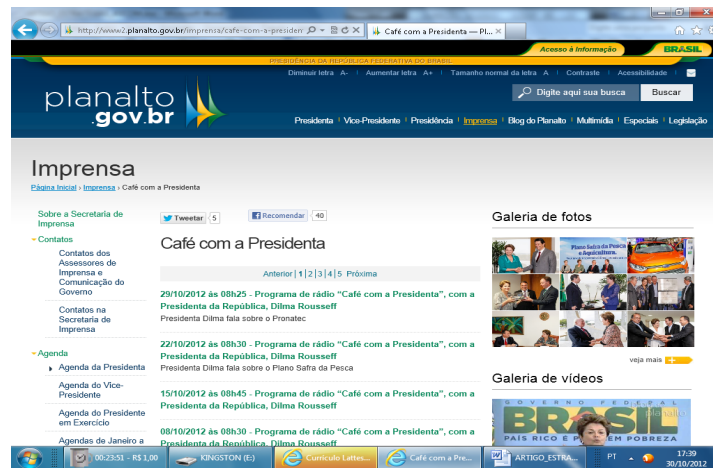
http://www2.planalto.gov.br/imprensa/cafe-com-a-presiden
Café com a Presidenta — Pl...

Acesso à Informação
BRASIL

PRESIDÊNCIA DA REPÚBLICA FEDERATIVA DO BRASIL

Diminuir letra A- | Aumentar letra A+ | Tamanho normal da letra A | Contraste | Acessibilidade

planalto .gov.br

Digite aqui sua busca
Buscar

Presidenta | Vice-Presidente | Presidência | Imprensa | Blog do Planalto | Multimídia | Especiais | Legislação

Imprensa

Página Inicial › Imprensa › Café com a Presidenta

Sobre a Secretaria de Imprensa
Contatos
Contatos dos Assessores de Imprensa e Comunicação do Governo
Contatos na Secretaria de Imprensa
Agenda
Agenda da Presidenta
Agenda do Vice-Presidente
Agenda do Presidente em Exercício
Agendas de Janeiro a

Tweetar 5
Recomendar 40

Café com a Presidenta

Anterior | 1 | 2 | 3 | 4 | 5 Próxima

29/10/2012 às 08h25 - Programa de rádio "Café com a Presidenta", com a Presidenta da República, Dilma Rousseff
Presidenta Dilma fala sobre o Pronatec

22/10/2012 às 08h30 - Programa de rádio "Café com a Presidenta", com a Presidenta da República, Dilma Rousseff
Presidenta Dilma fala sobre o Plano Safra da Pesca

15/10/2012 às 08h45 - Programa de rádio "Café com a Presidenta", com a Presidenta da República, Dilma Rousseff

08/10/2012 às 08h30 - Programa de rádio "Café com a Presidenta", com a Presidenta da República, Dilma Rousseff

Galeria de fotos
Plano Safra da Pesca e Aquicultura
veja mais

Galeria de vídeos
GOVERNO FEDERAL
BRASIL
PAÍS RICO É PAÍS SEM POBREZA

00:23:51 - R$ 1,00
KINGSTON (E:)
Curriculo Lattes...
Café com a Pre...
ARTIGO_ESTRA...
PT
17:39
30/10/2012